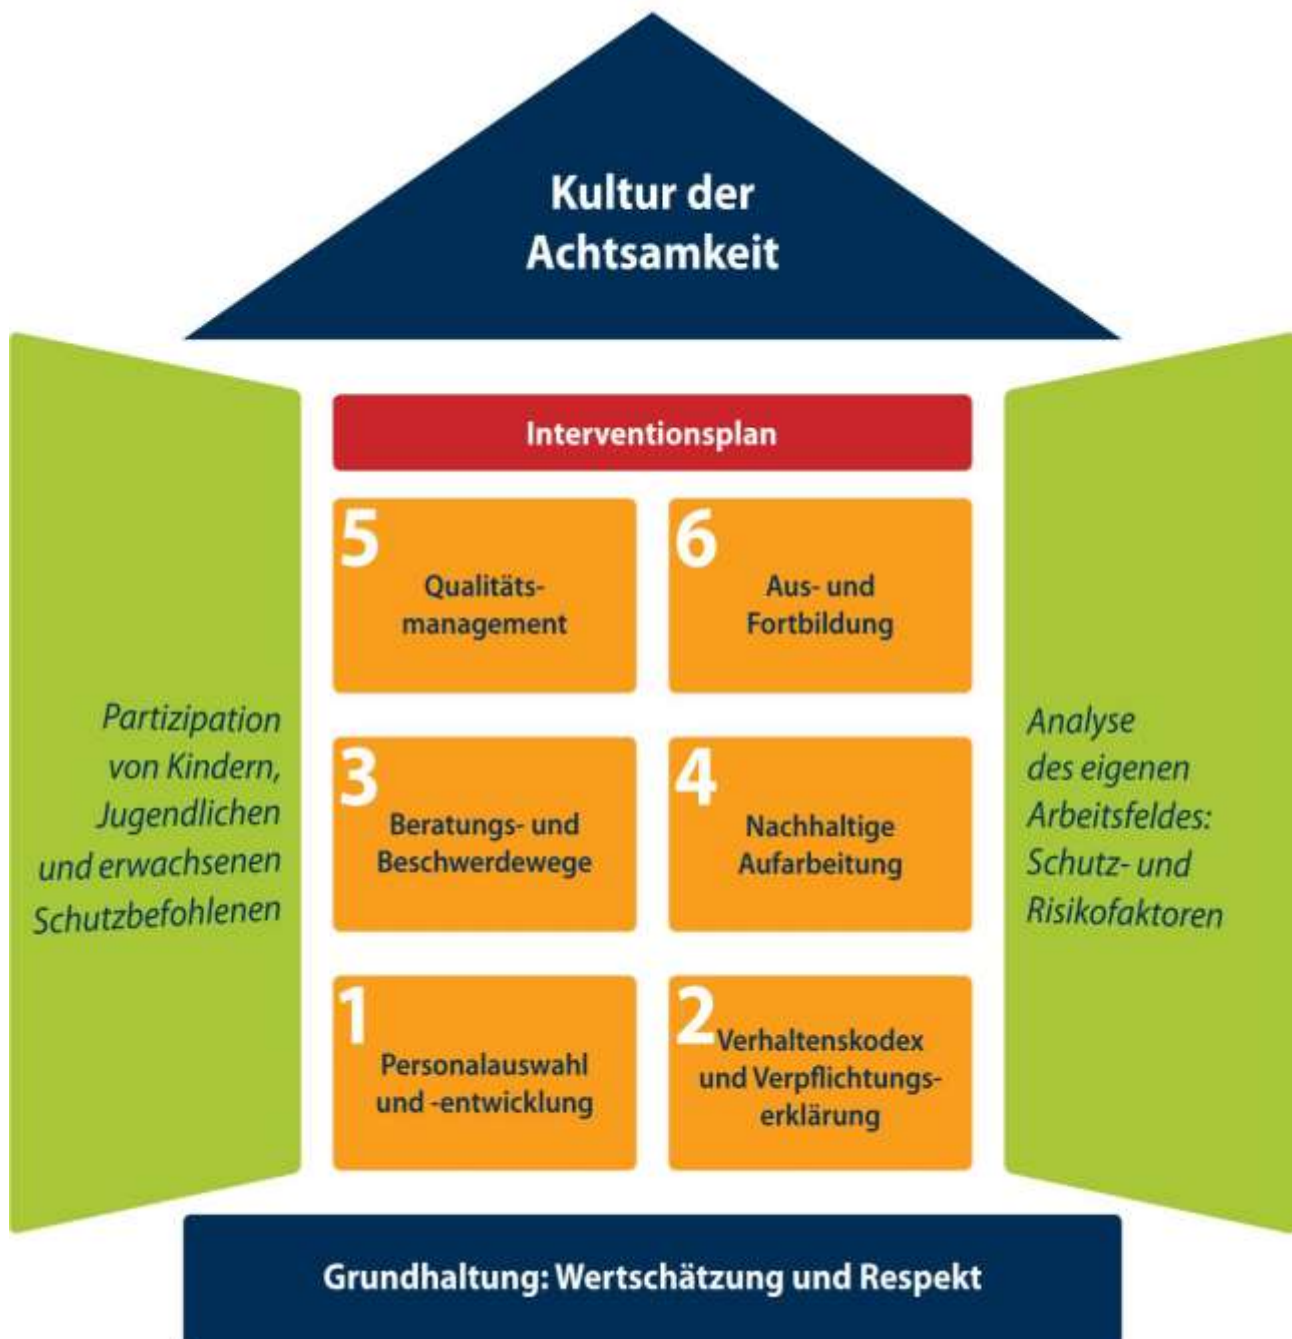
Kultur der Achtsamkeit

Interventionsplan

5 Qualitätsmanagement

6 Aus- und Fortbildung

Partizipation von Kindern, Jugendlichen und erwachsenen Schutzbefohlenen

3 Beratungs- und Beschwerdewege

4 Nachhaltige Aufarbeitung

Analyse des eigenen Arbeitsfeldes: Schutz- und Risikofaktoren

1 Personalauswahl und -entwicklung

2 Verhaltenskodex und Verpflichtungserklärung

Grundhaltung: Wertschätzung und Respekt